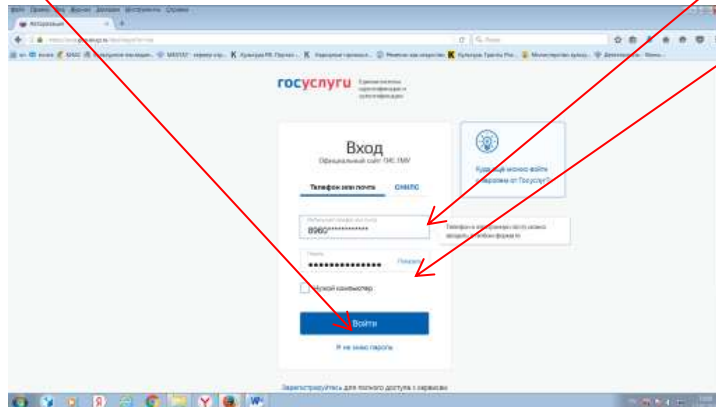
госуслуги

Вход
Официальный сайт ГИС ЖКХ

Телефон или почта СНИЛС

8960**********

Телефон и электронную почту нужно вводить в полном формате

•••••••••••••••

Показать

Чужой компьютер

Войти

Я не знаю пароль

Скоро можно войти с помощью Госуслуг

Зарегистрируйтесь для полного доступа к сервисам